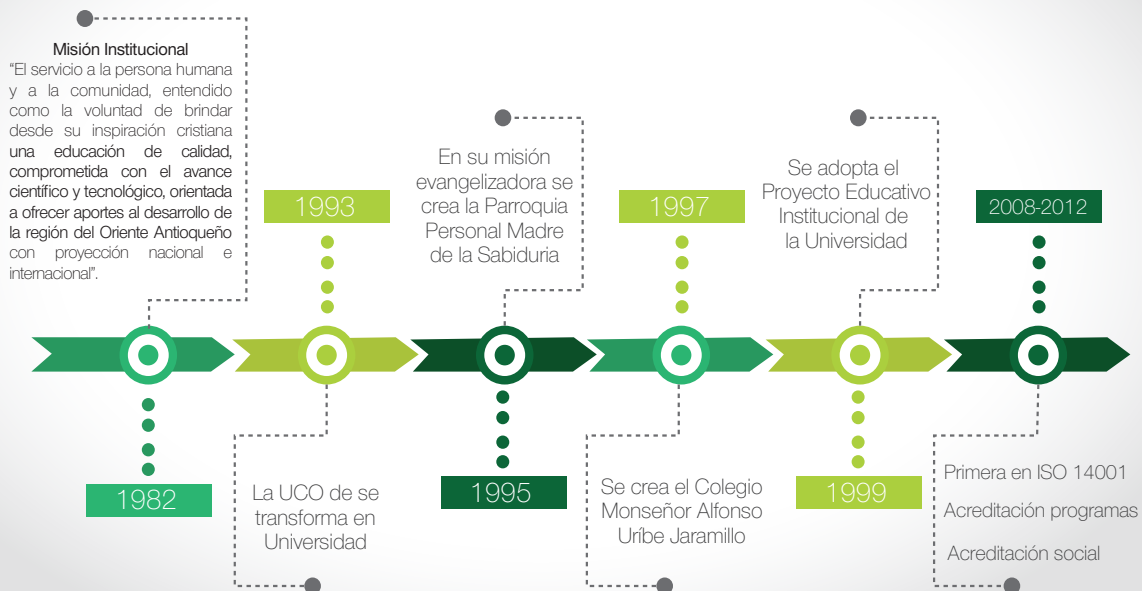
Misión Institucional
"El servicio a la persona humana y a la comunidad, entendido como la voluntad de brindar desde su inspiración cristiana una educación de calidad, comprometida con el avance científico y tecnológico, orientada a ofrecer aportes al desarrollo de la región del Oriente Antioqueño con proyección nacional e internacional".

1982

1993

La UCO de se transforma en Universidad

En su misión evangelizadora se crea la Parroquia Personal Madre de la Sabiduria

1995

1997

Se crea el Colegio Monseñor Alfonso Urîbe Jaramillo

Se adopta el Proyecto Educativo Institucional de la Universidad

1999

2008-2012

Primera en ISO 14001

Acreditación programas

Acreditación social